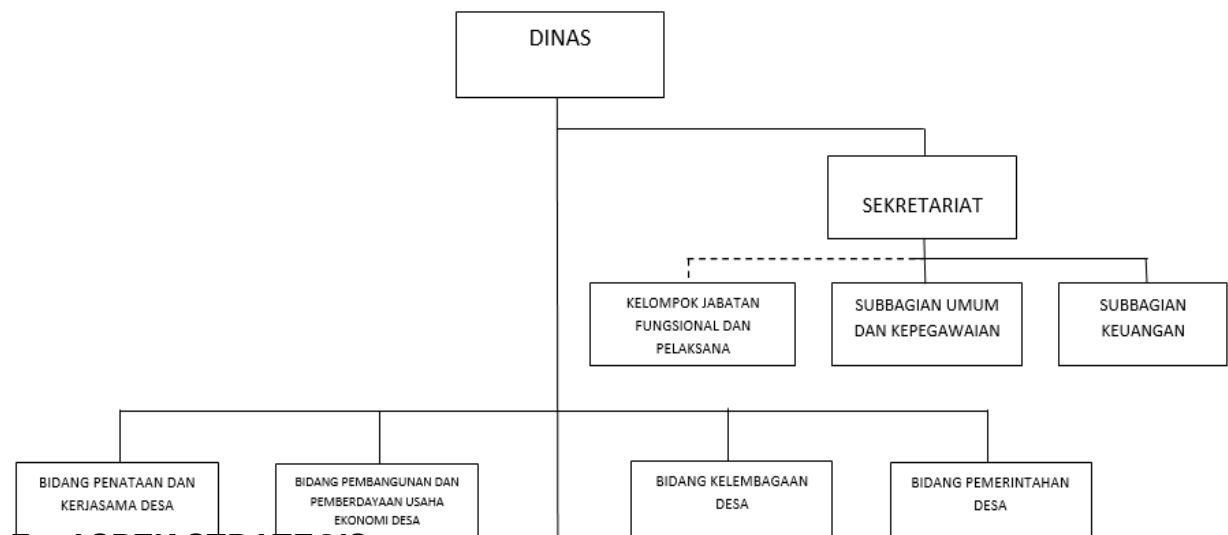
DINAS

SEKRETARIAT

KELOMPOK JABATAN FUNGSIONAL DAN PELAKSANA

SUBBAGIAN UMUM DAN KEPEGAWAIAN

SUBBAGIAN KEUANGAN

BIDANG PENATAAN DAN KERJASAMA DESA

BIDANG PEMBANGUNAN DAN PEMBERDAYAAN USAHA EKONOMI DESA

BIDANG KELEMBAGAAN DESA

BIDANG PEMERINTAHAN DESA

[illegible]